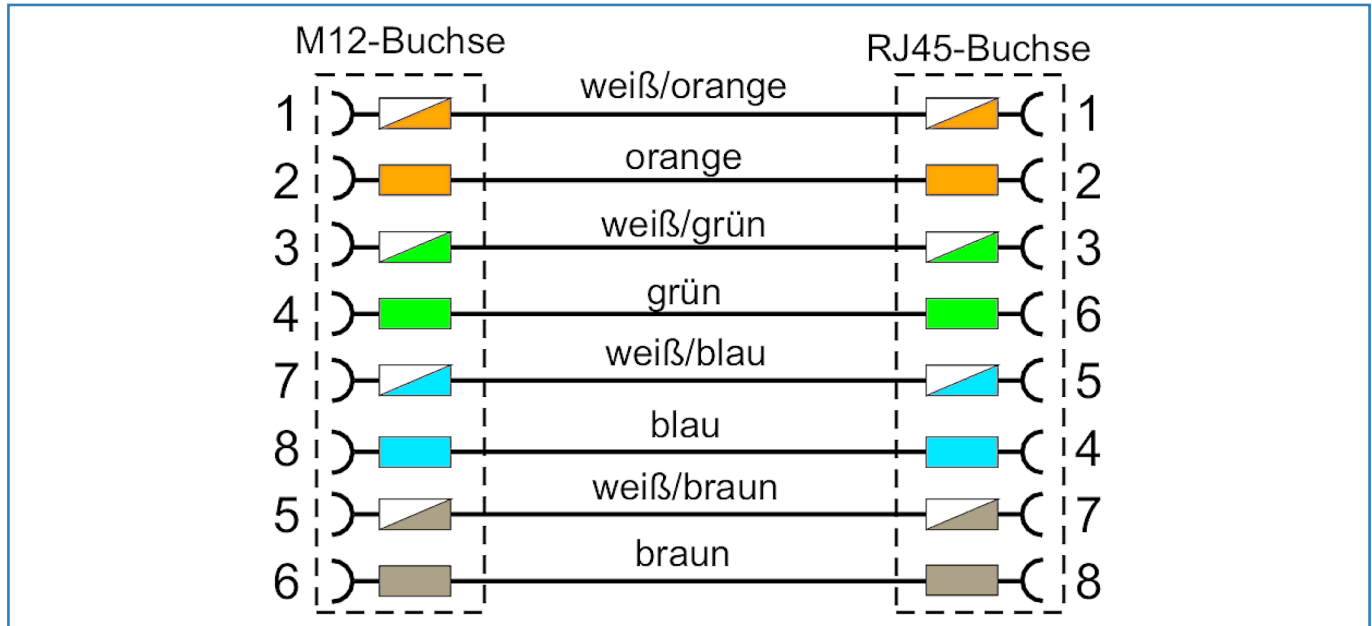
M12-Buchse

RJ45-Buchse

| M12-Buchse | | RJ45-Buchse |
|---|---|---|
| 1 | weiß/orange | 1 |
| 2 | orange | 2 |
| 3 | weiß/grün | 3 |
| 4 | grün | 6 |
| 7 | weiß/blau | 5 |
| 8 | blau | 4 |
| 5 | weiß/braun | 7 |
| 6 | braun | 8 |